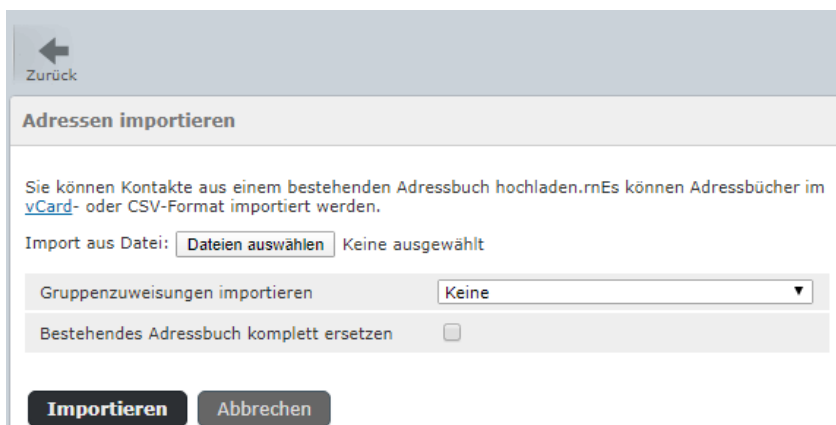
Zurück

Adressen importieren

Sie können Kontakte aus einem bestehenden Adressbuch hochladen.rnEs können Adressbücher im vCard- oder CSV-Format importiert werden.

Import aus Datei: Dateien auswählen Keine ausgewählt

Gruppenzuweisungen importieren Keine

Bestehendes Adressbuch komplett ersetzen

Importieren Abbrechen